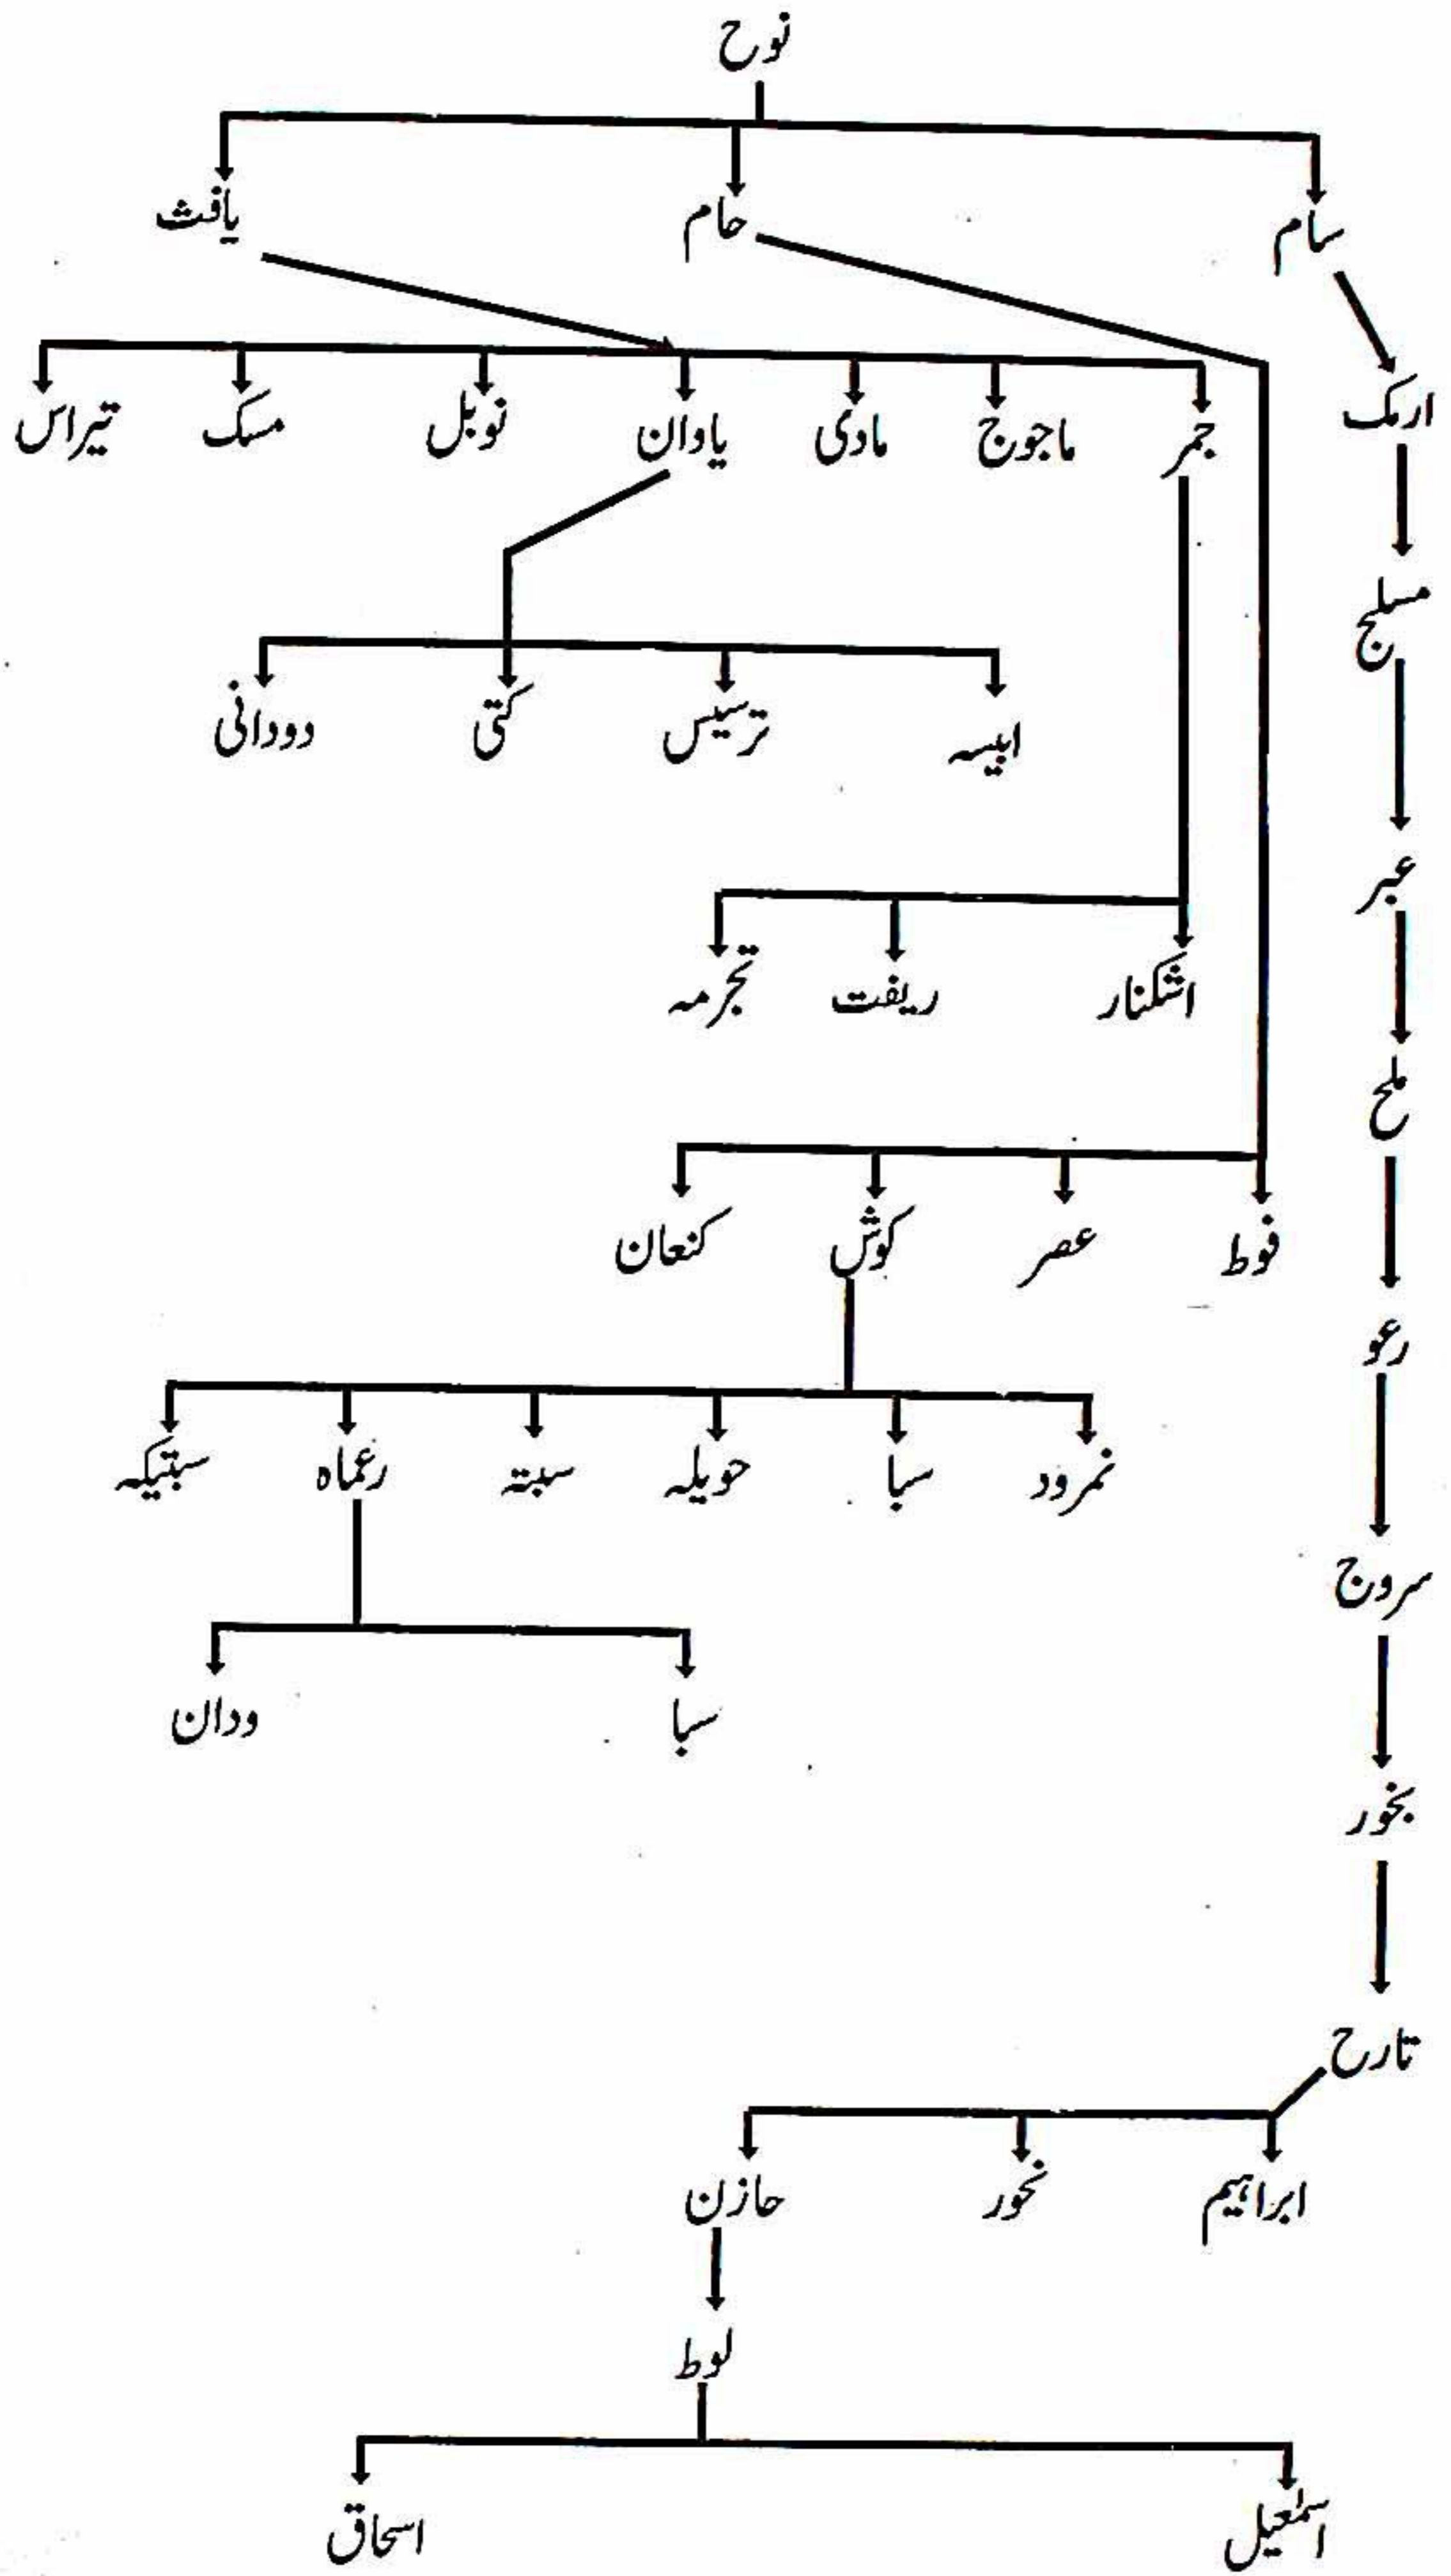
نوح

سام

حام

یافث

ارفک

جمر

ماجوج

مادی

یاوان

نوبل

مسک

تیراس

مسلح

ابیسہ

ترسیس

کتی

دودانی

عبر

اشکنار

ریفت

تجرمہ

ملح

فوط

عصر

کوش

کنعان

رعو

نمرود

سبا

حویلہ

سبتہ

رعماہ

سبتیکہ

سروج

سبا

ودان

نحور

تارح

ابراہیم

نحور

حازن

لوط

اسمٰعیل

اسحاق